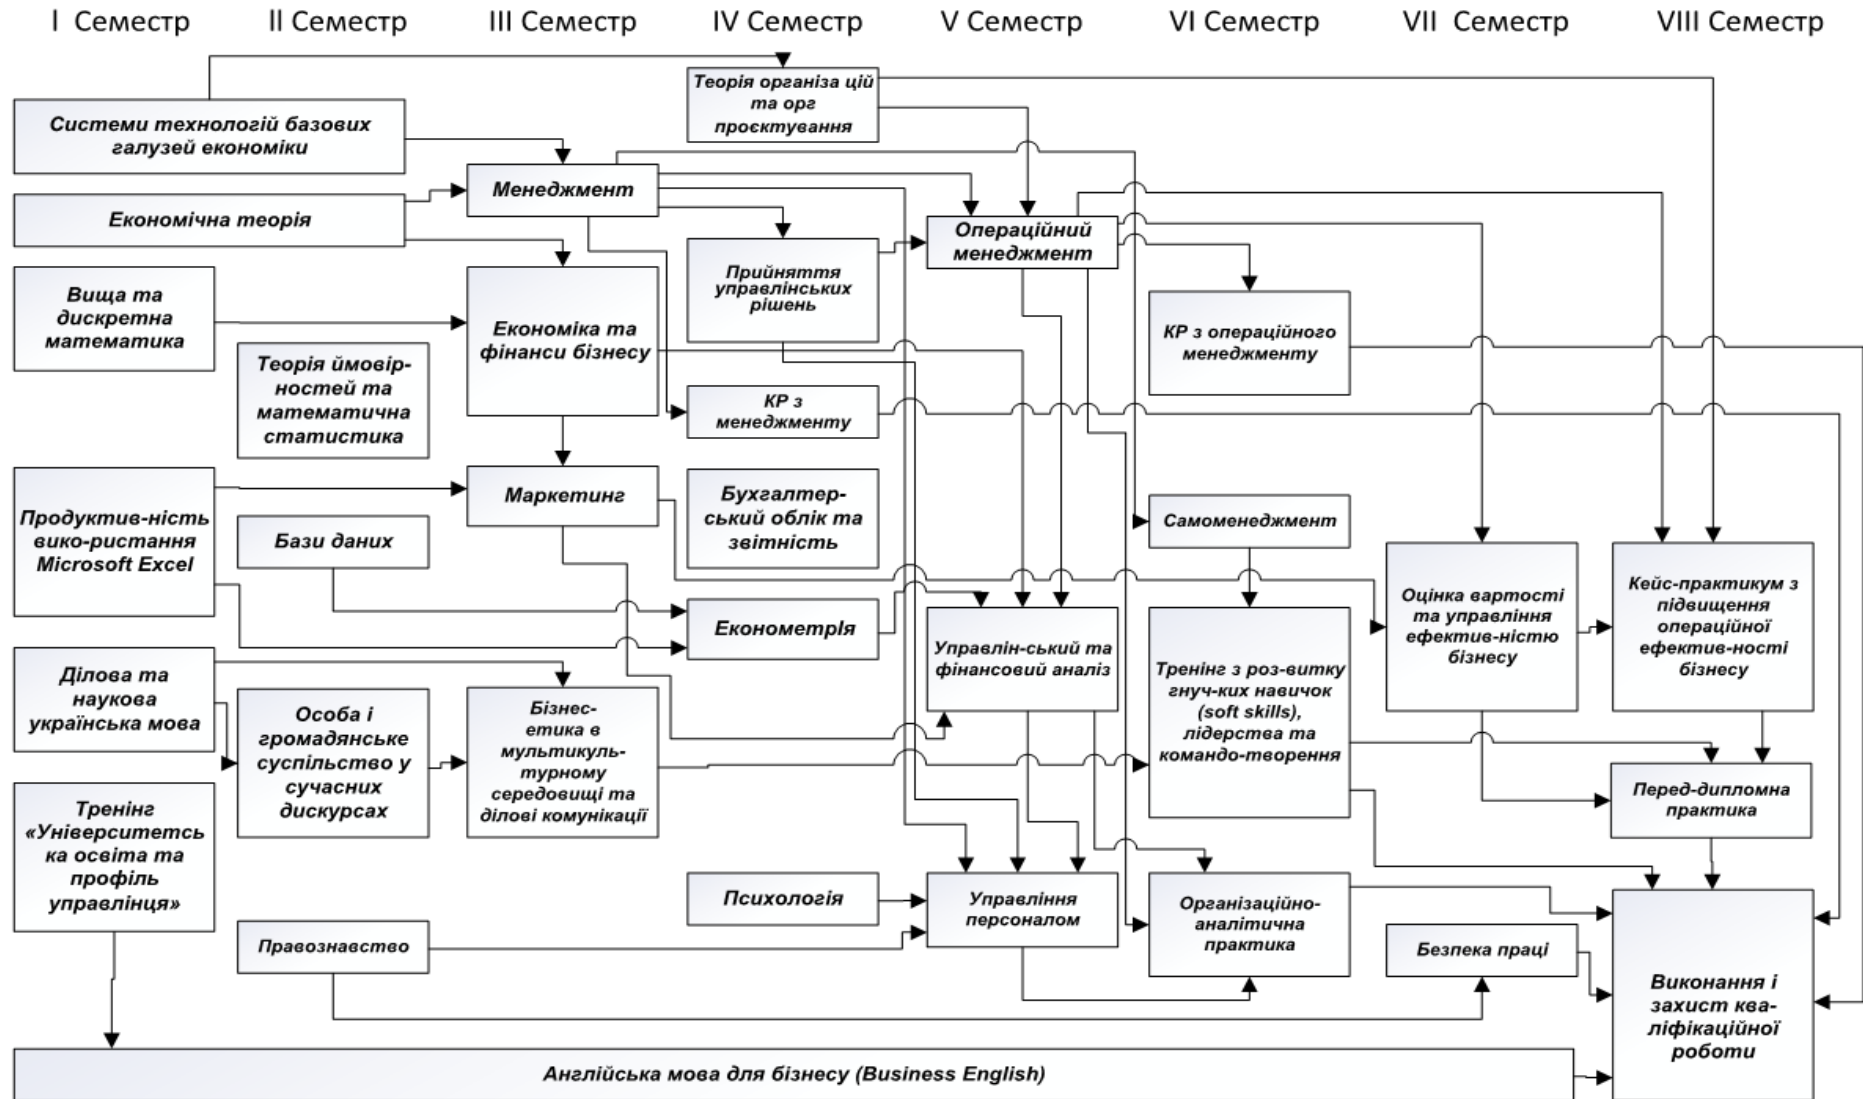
I Семестр II Семестр III Семестр IV Семестр V Семестр VI Семестр VII Семестр VIII Семестр

Теорія організа цій та орг проєктування

Системи технологій базових галузей економіки

Менеджмент

Економічна теорія

Операційний менеджмент

Прийняття управлінських рішень

Вища та дискретна математика

Економіка та фінанси бізнесу

КР з операційного менеджменту

Теорія ймовірностей та математична статистика

КР з менеджменту

Маркетинг

Бухгалтерський облік та звітність

Продуктивність використання Microsoft Excel

Бази даних

Самоменеджмент

Оцінка вартості та управління ефективністю бізнесу

Кейс-практикум з підвищення операційної ефективності бізнесу

Економетрія

Управлінський та фінансовий аналіз

Тренінг з розвитку гнучких навичок (soft skills), лідерства та командотворення

Ділова та наукова українська мова

Особа і громадянське суспільство у сучасних дискурсах

Бізнес-етика в мультикультурному середовищі та ділові комунікації

Перед-дипломна практика

Тренінг «Університетська освіта та профіль управлінця»

Психологія

Управління персоналом

Організаційно-аналітична практика

Правознавство

Безпека праці

Виконання і захист кваліфікаційної роботи

Англійська мова для бізнесу (Business English)